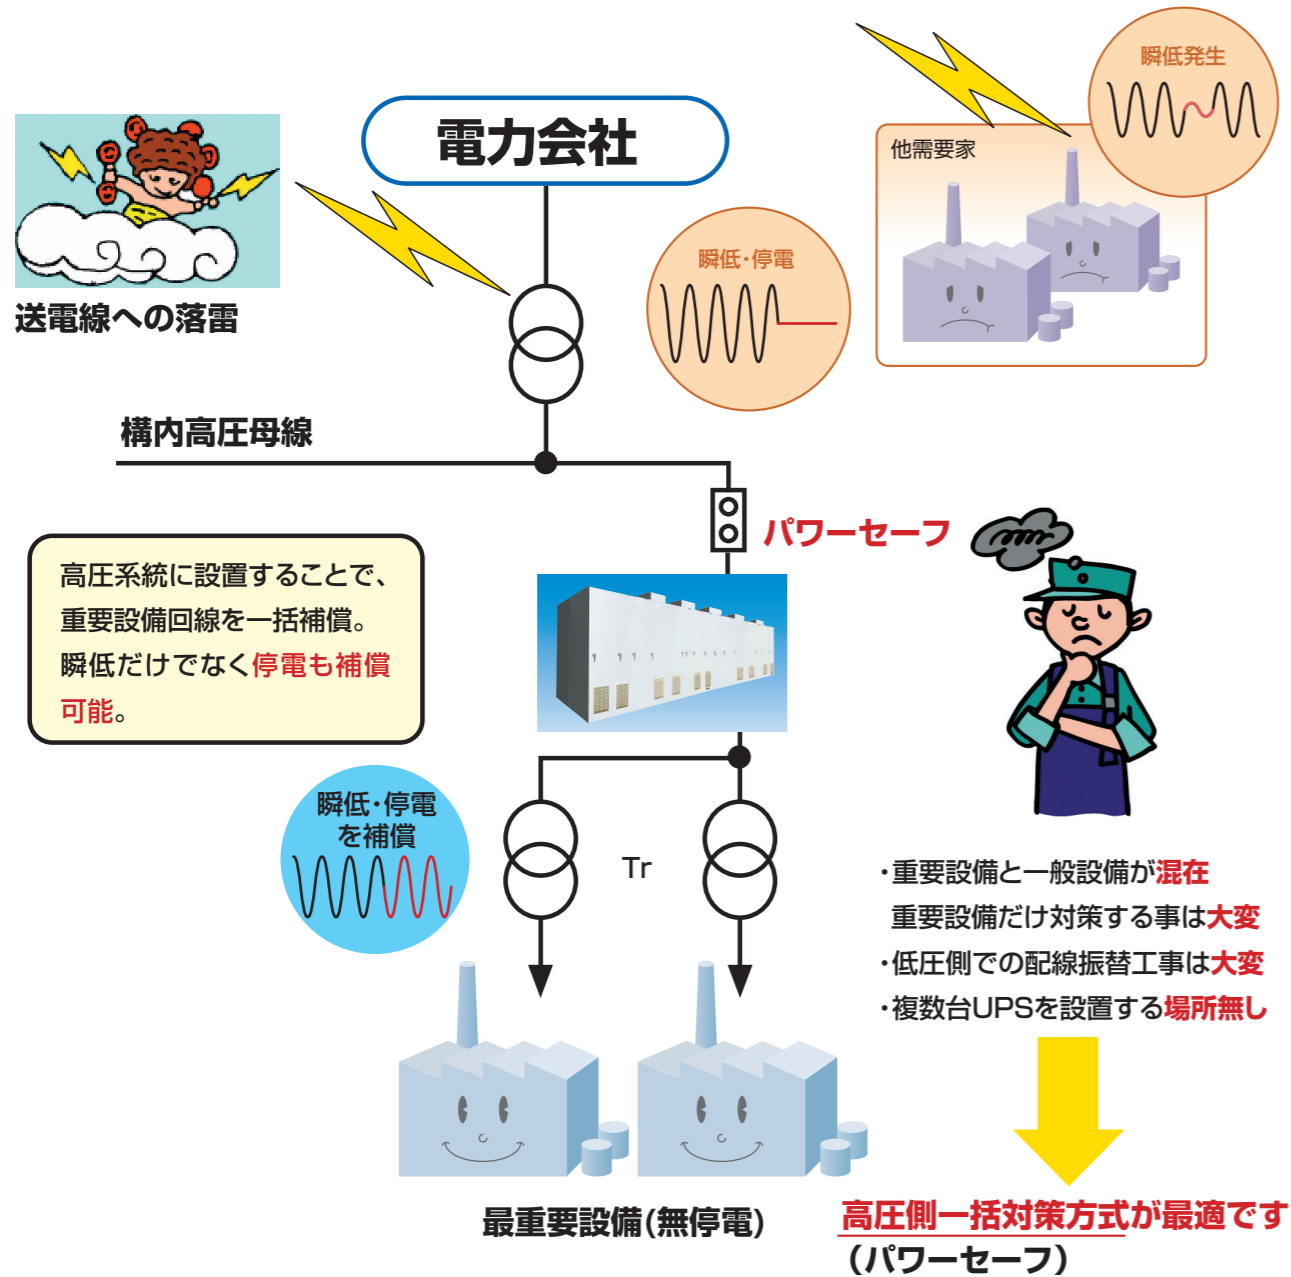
電力会社

送電線への落雷

瞬低発生

他需要家

瞬低・停電

構内高圧母線

パワーセーフ

高圧系統に設置することで、重要設備回線を一括補償。瞬低だけでなく停電も補償可能。

瞬低・停電を補償

Tr

・重要設備と一般設備が混在
重要設備だけ対策する事は大変
・低圧側での配線振替工事は大変
・複数台UPSを設置する場所無し

最重要設備(無停電)

高圧側一括対策方式が最適です
(パワーセーフ)